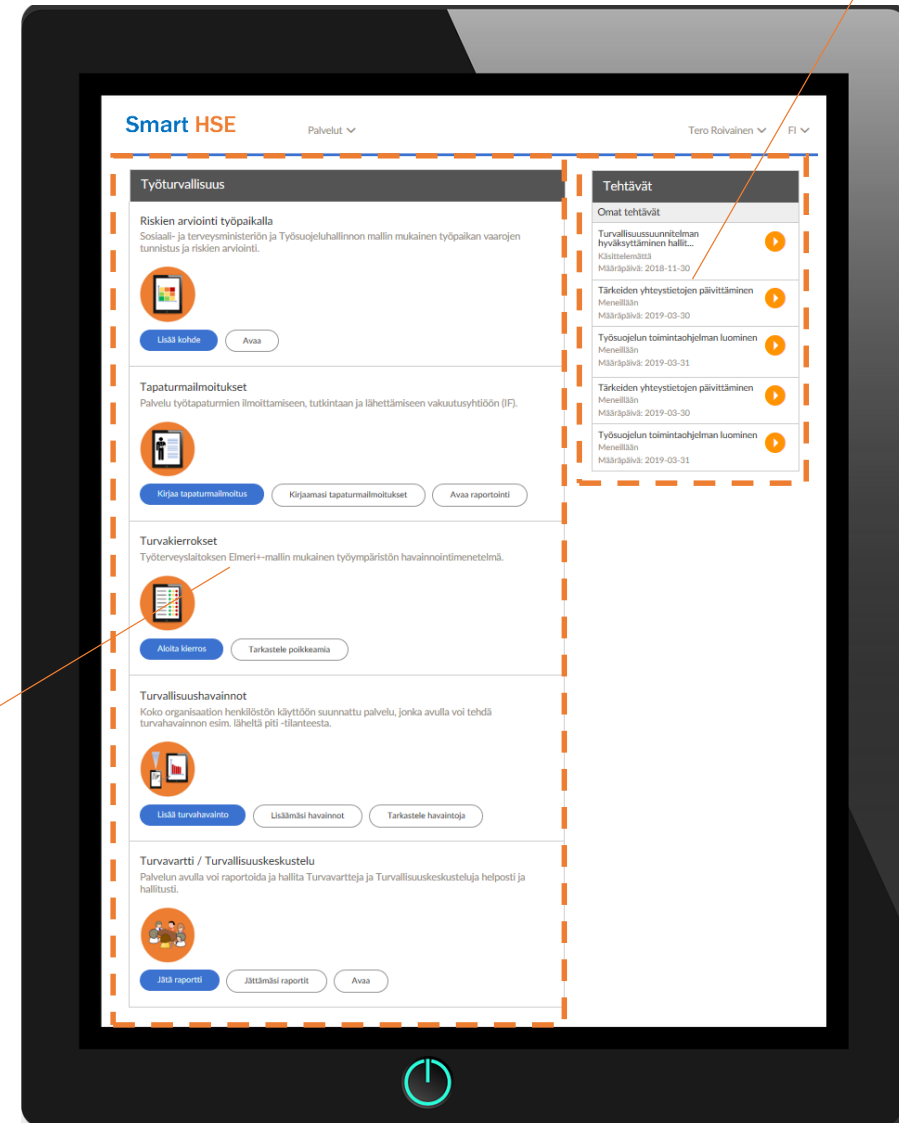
Smart HSE

Palvelut

Tero Roivainen

FI

Työturvallisuus

Riskien arviointi työpaikalla
Sosiaali- ja terveysministeriön ja Työsuojeluhallinnon mallin mukainen työpaikan vaarojen tunnistus ja riskien arviointi.

Lisää kohde

Avaa

Tapaturmailmoitukset
Palvelu työtapaturmien ilmoittamiseen, tutkintaan ja lähettämiseen vakuutusyhtiöön (IF).

Kirjaa tapaturmailmoitus

Kirjaamasi tapaturmailmoitukset

Avaa raportointi

Turvakierrokset
Työterveyslaitoksen Elmeri+-mallin mukainen työympäristön havainnointimenetelmä.

Aloita kierros

Tarkastele poikkeamia

Turvallisuushavainnot
Koko organisaation henkilöstön käyttöön suunnattu palvelu, jonka avulla voi tehdä turvahavainnon esim. läheltä piti -tilanteesta.

Lisää turvahavainto

Lisäämäsi havainnot

Tarkastele havaintoja

Turvavartti / Turvallisuuskeskustelu
Palvelun avulla voi raportoida ja hallita Turvavartteja ja Turvallisuuskeskusteluja helposti ja hallitusti.

Jätä raportti

Jättämäsi raportit

Avaa

Tehtävät

Omat tehtävät

Turvallisuussuunnitelman hyväksyttäminen hallit...
Käsittelemättä
Määräpäivä: 2018-11-30

Tärkeiden yhteystietojen päivittäminen
Meneillään
Määräpäivä: 2019-03-30

Työsuojelun toimintaohjelman luominen
Meneillään
Määräpäivä: 2019-03-31

Tärkeiden yhteystietojen päivittäminen
Meneillään
Määräpäivä: 2019-03-30

Työsuojelun toimintaohjelman luominen
Meneillään
Määräpäivä: 2019-03-31